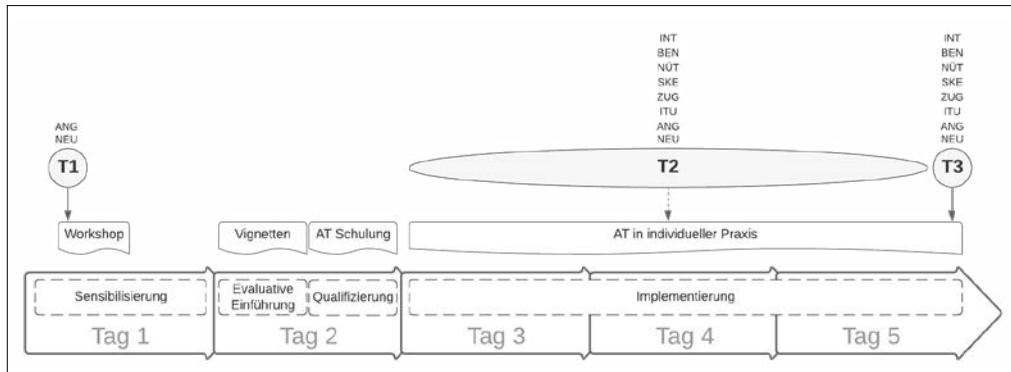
ANG
NEU
T1

INT
BEN
NÜT
SKE
ZUG
ITU
ANG
NEU
T2

INT
BEN
NÜT
SKE
ZUG
ITU
ANG
NEU
T3

Workshop

Vignetten

AT Schulung

AT in individueller Praxis

Sensibilisierung

Evaluative Einführung

Qualifizierung

Implementierung

Tag 1

Tag 2

Tag 3

Tag 4

Tag 5